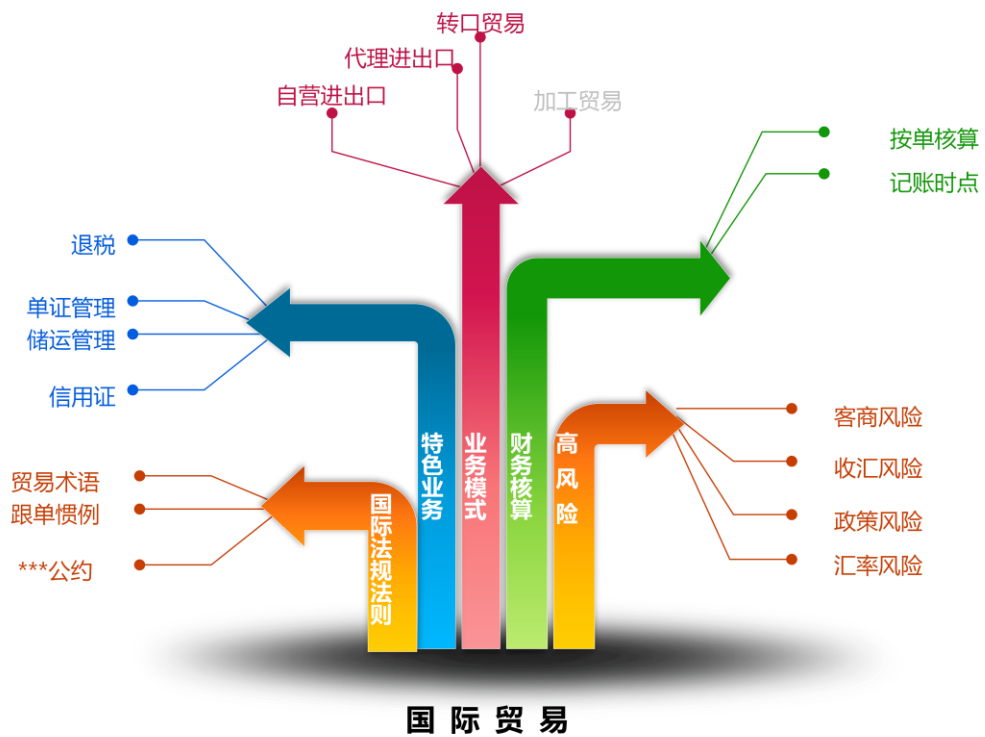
转口贸易
代理进出口
自营进出口
加工贸易

按单核算
记账时点

退税
单证管理
储运管理
信用证

贸易术语
跟单惯例
***公约

国际法规法则
特色业务
业务模式
财务核算
高风险

客商风险
收汇风险
政策风险
汇率风险

国 际 贸 易